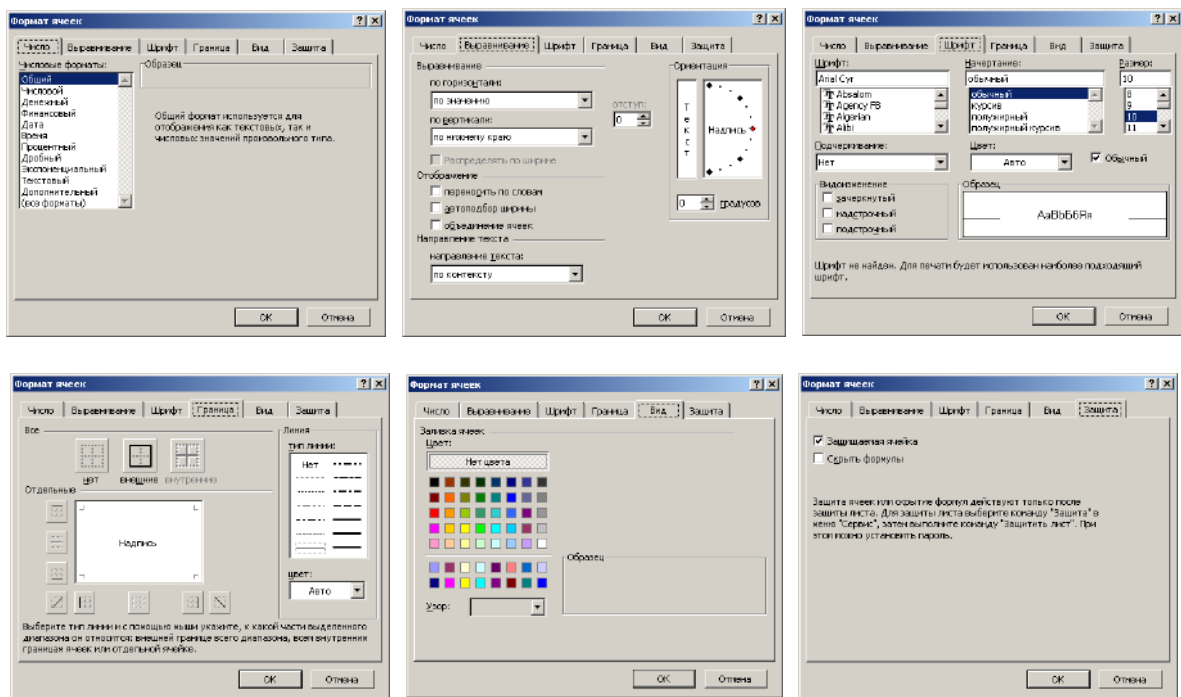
Формат ячеек ? X

Число | Выравнивание | Шрифт | Граница | Вид | Защита

Числовые форматы:
Общий
Числовой
Денежный
Финансовый
Дата
Время
Процентный
Дробный
Экспоненциальный
Текстовый
Дополнительный
(все форматы)

Образец

Общий формат используется для отображения как текстовых, так и числовых значений произвольного типа.

ОК | Отмена

Формат ячеек ? X

Число | Выравнивание | Шрифт | Граница | Вид | Защита

Выравнивание
по горизонтали:
по значению
по вертикали:
по нижнему краю
отступ:
0
Распределять по ширине
Отображение
переносить по словам
автоподбор ширины
объединение ячеек
Направление текста
направление текста:
по контексту

Ориентация
Т е к с т
Надпись
0 градусов

ОК | Отмена

Формат ячеек ? X

Число | Выравнивание | Шрифт | Граница | Вид | Защита

Шрифт:
Arial Cyr
Absalom
Agency FB
Algerian
Alibi
Начертание:
обычный
обычный
курсив
полужирный
полужирный курсив
Размер:
10
8
9
10
11
Подчеркивание:
Нет
Цвет:
Авто
Обычный
Видоизменение
зачеркнутый
надстрочный
подстрочный
Образец
АаВbБбЯя

Шрифт не найден. Для печати будет использован наиболее подходящий шрифт.

ОК | Отмена

Формат ячеек ? X

Число | Выравнивание | Шрифт | Граница | Вид | Защита

Все
нет | внешние | внутренние
Отдельные
Надпись
Линия
тип линии:
Нет
цвет:
Авто

Выберите тип линии и с помощью мыши укажите, к какой части выделенного диапазона он относится: внешней границе всего диапазона, всем внутренним границам ячеек или отдельной ячейке.

ОК | Отмена

Формат ячеек ? X

Число | Выравнивание | Шрифт | Граница | Вид | Защита

Заливка ячеек
Цвет:
Нет цвета
Образец
Узор:

ОК | Отмена

Формат ячеек ? X

Число | Выравнивание | Шрифт | Граница | Вид | Защита

Защищаемая ячейка
Скрыть формулы

Защита ячеек или скрытие формул действуют только после защиты листа. Для защиты листа выберите команду "Защита" в меню "Сервис", затем выполните команду "Защитить лист". При этом можно установить пароль.

ОК | Отмена